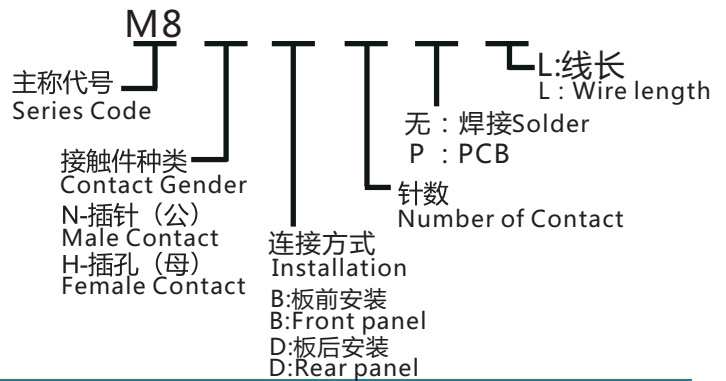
M8

主称代号
Series Code

接触件种类
Contact Gender
N-插针（公）
Male Contact
H-插孔（母）
Female Contact

连接方式
Installation
B:板前安装
B:Front panel
D:板后安装
D:Rear panel

针数
Number of Contact

无：焊接Solder
P ：PCB

L:线长
L : Wire length